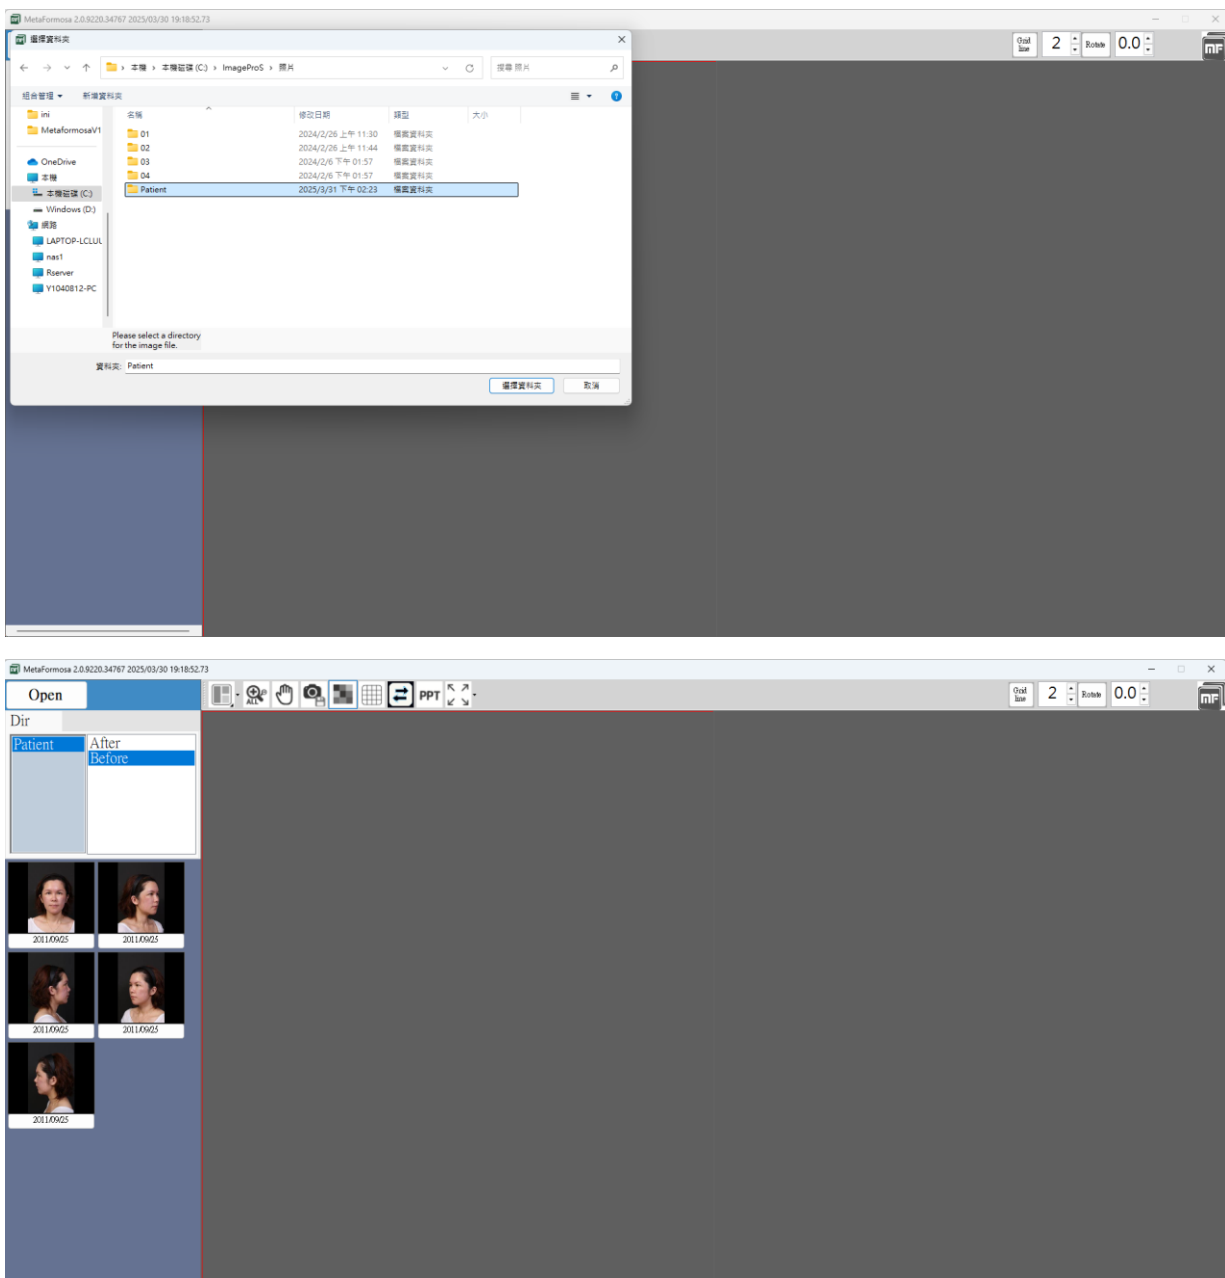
MetaFormosa 2.0.9220.34767 2025/03/30 19:18:52.73

選擇資料夾

本機 › 本機磁碟 (C:) › ImagePro5 › 照片

搜尋 照片

組合管理 ▾ 新增資料夾

ini
MetaformosaV1
OneDrive
本機
本機磁碟 (C:)
Windows (D:)
網路
LAPTOP-LCLUL
nas1
Rserver
Y1040812-PC

| 名稱 | 修改日期 | 類型 | 大小 |
|---|---|---|---|
| 01 | 2024/2/26 上午 11:30 | 檔案資料夾 | |
| 02 | 2024/2/26 上午 11:44 | 檔案資料夾 | |
| 03 | 2024/2/6 下午 01:57 | 檔案資料夾 | |
| 04 | 2024/2/6 下午 01:57 | 檔案資料夾 | |
| Patient | 2025/3/31 下午 02:23 | 檔案資料夾 | |

Please select a directory for the image file.

資料夾: Patient

選擇資料夾 取消

Grid line 2 Rotate 0.0

MetaFormosa 2.0.9220.34767 2025/03/30 19:18:52.73

Open

PPT

Grid line 2 Rotate 0.0

Dir

Patient
After
Before

2011/09/25
2011/09/25
2011/09/25
2011/09/25
2011/09/25